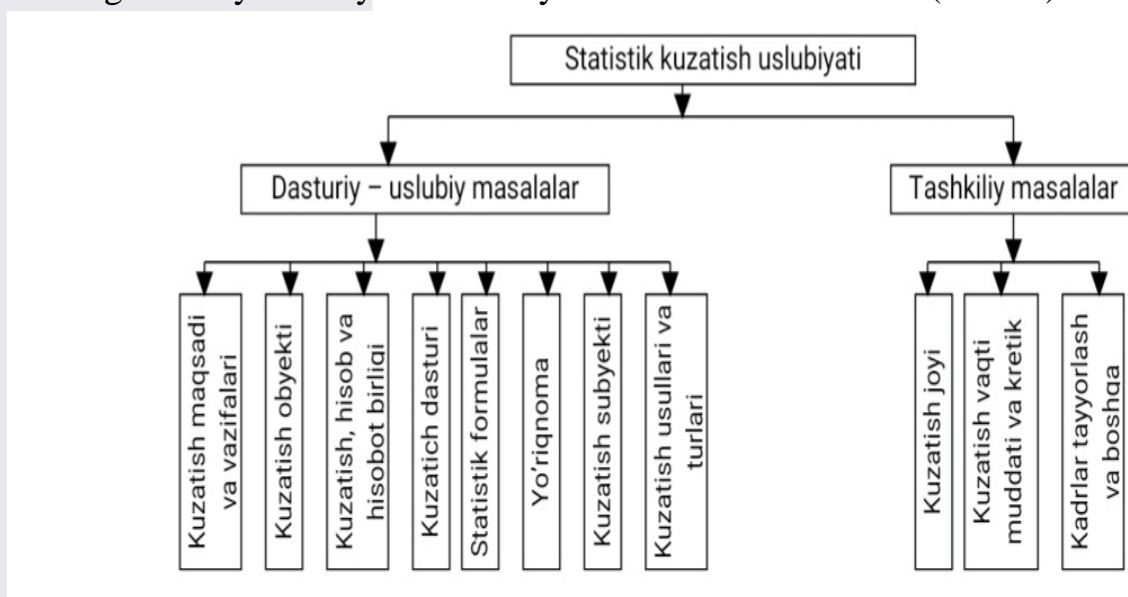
Statistik kuzatish uslubiyati

Dasturiy – uslubiy masalalar

Tashkiliy masalalar

Kuzatish maqsadi va vazifalari

Kuzatish obyekti

Kuzatish, hisob va hisobot birligi

Kuzatich dasturi

Statistik formulalar

Yo'riqnoma

Kuzatish subyekti

Kuzatish usullari va turlari

Kuzatish joyi

Kuzatish vaqti muddati va kretik

Kadrlar tayyorlash va boshqa